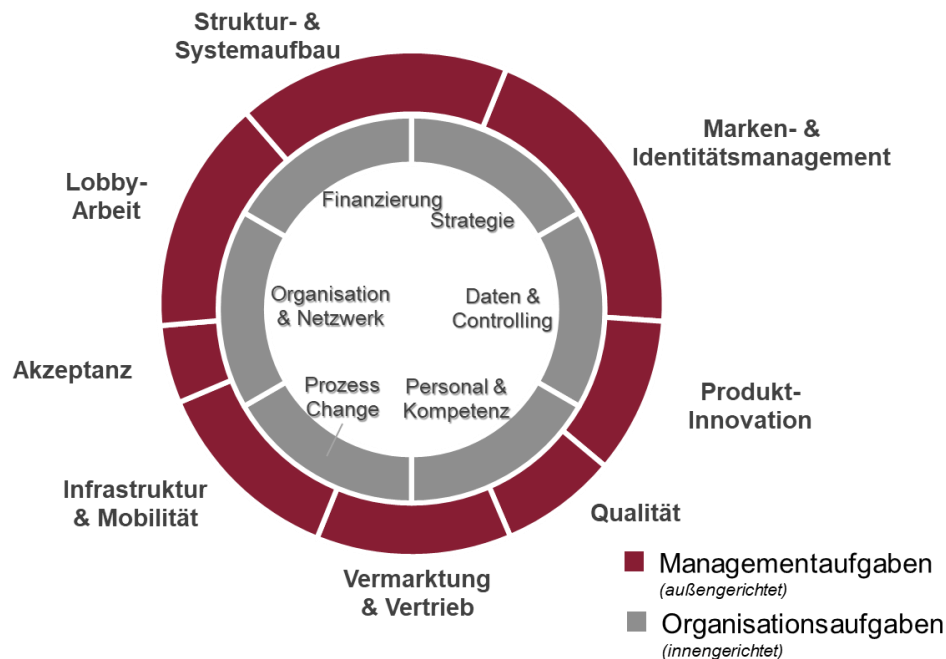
Struktur- & Systemaufbau

Marken- & Identitätsmanagement

Lobby-Arbeit

Finanzierung

Strategie

Organisation & Netzwerk

Daten & Controlling

Akzeptanz

Prozess Change

Personal & Kompetenz

Produkt-Innovation

Infrastruktur & Mobilität

Qualität

Vermarktung & Vertrieb

Managementaufgaben (außengerichtet)

Organisationsaufgaben (innengerichtet)